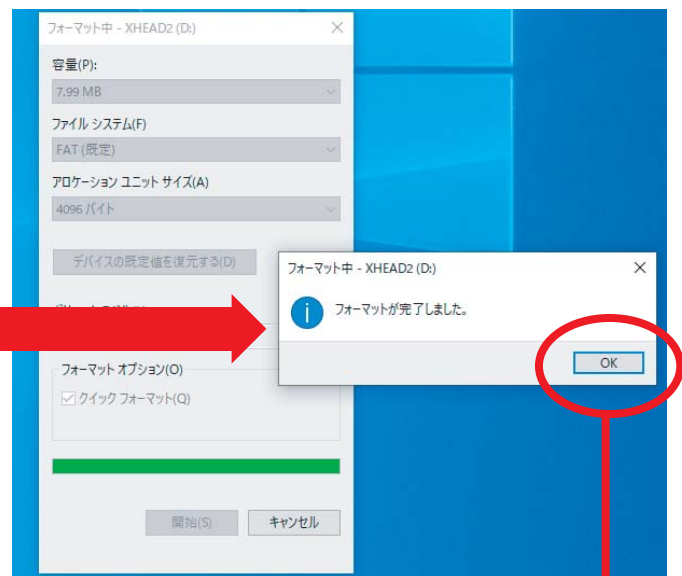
フォーマット中 - XHEAD2 (D:)

容量(P):
7.99 MB

ファイル システム(F)
FAT (既定)

アロケーション ユニット サイズ(A)
4096 バイト

デバイスの既定値を復元する(D)

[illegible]

フォーマット オプション(O)
クイック フォーマット(Q)

開始(S)
キャンセル

フォーマット中 - XHEAD2 (D:)

フォーマットが完了しました。

OK